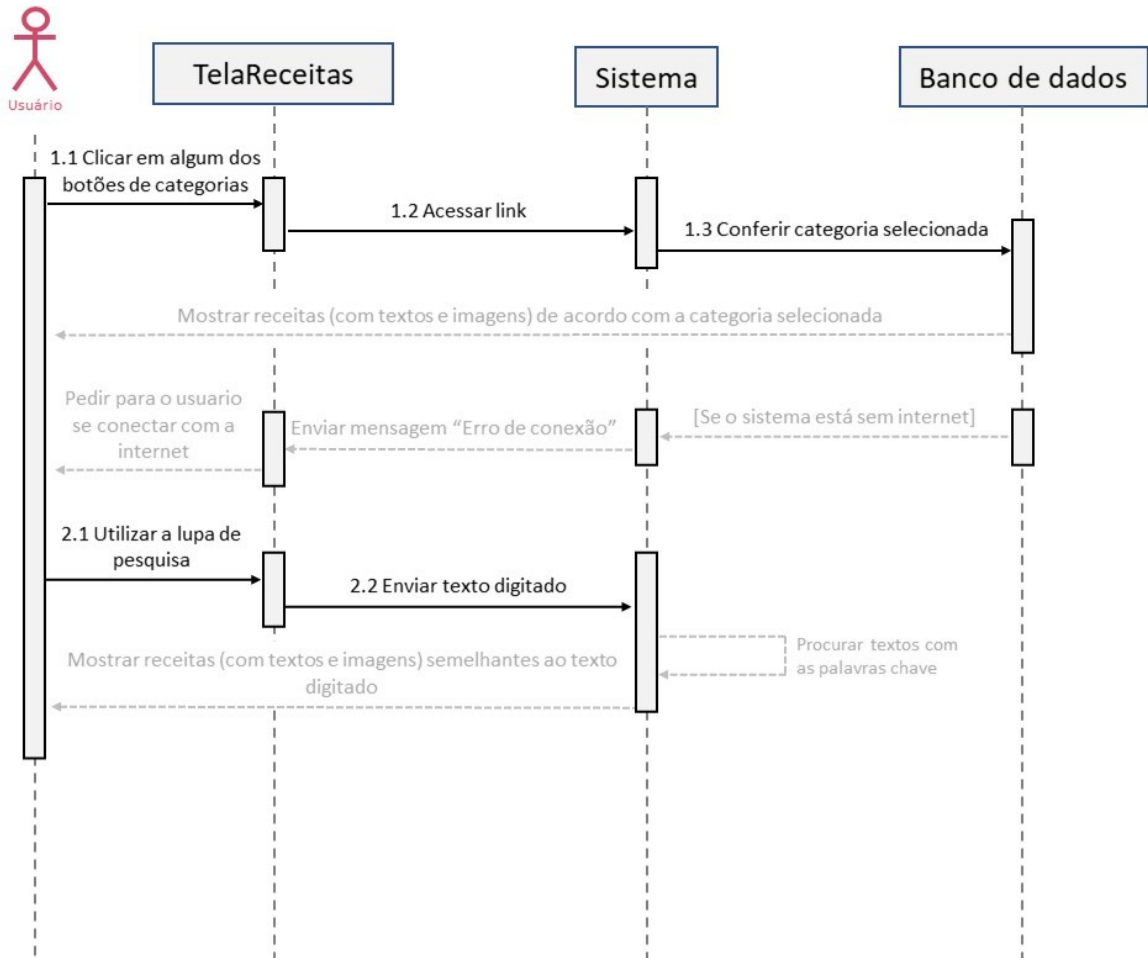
Usuário

TelaReceitas

Sistema

Banco de dados

1.1 Clicar em algum dos botões de categorias

1.2 Acessar link

1.3 Conferir categoria selecionada

Mostrar receitas (com textos e imagens) de acordo com a categoria selecionada

Pedir para o usuario se conectar com a internet

Enviar mensagem "Erro de conexão"

[Se o sistema está sem internet]

2.1 Utilizar a lupa de pesquisa

2.2 Enviar texto digitado

Procurar textos com as palavras chave

Mostrar receitas (com textos e imagens) semelhantes ao texto digitado